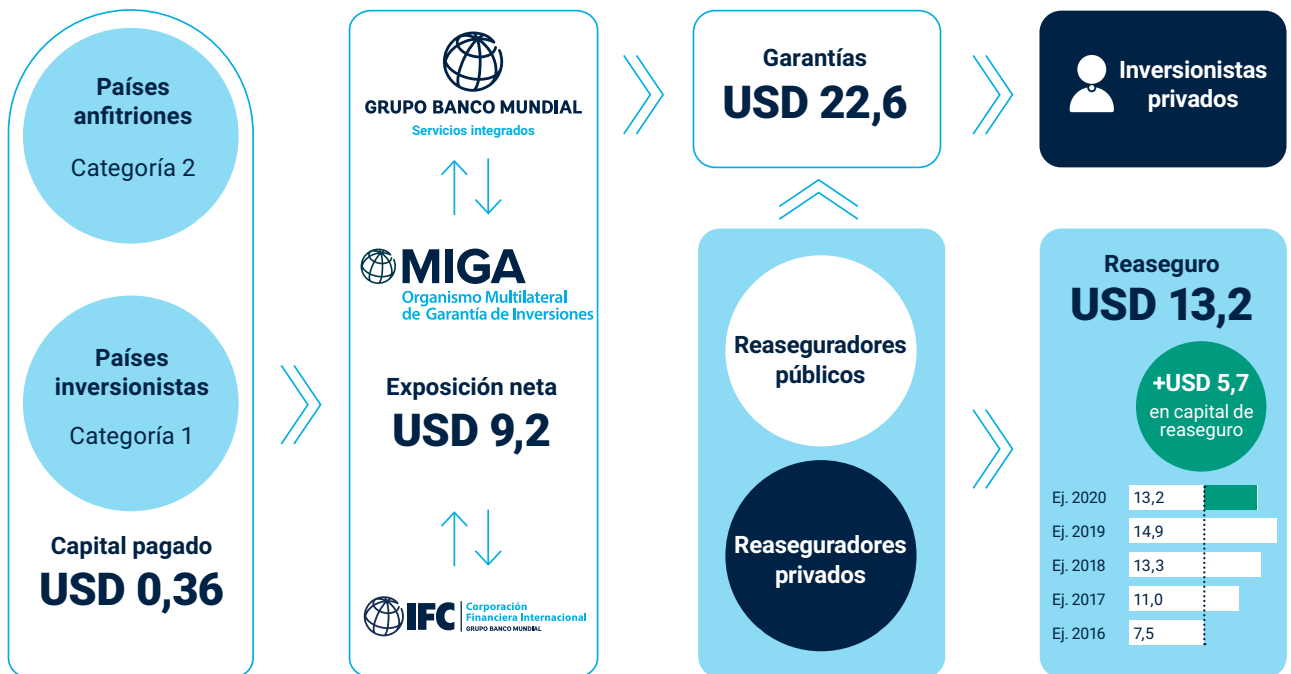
Países anfitriones

Categoría 2

Países inversionistas

Categoría 1

Capital pagado

USD 0,36

GRUPO BANCO MUNDIAL

Servicios integrados

MIGA

Organismo Multilateral de Garantía de Inversiones

Exposición neta

USD 9,2

IFC Corporación Financiera Internacional GRUPO BANCO MUNDIAL

Garantías

USD 22,6

Inversionistas privados

Reaseguradores públicos

Reaseguradores privados

Reaseguro

USD 13,2

+USD 5,7 en capital de reaseguro

| | |
|---|---|
| Ej. 2020 | 13,2 |
| Ej. 2019 | 14,9 |
| Ej. 2018 | 13,3 |
| Ej. 2017 | 11,0 |
| Ej. 2016 | 7,5 |